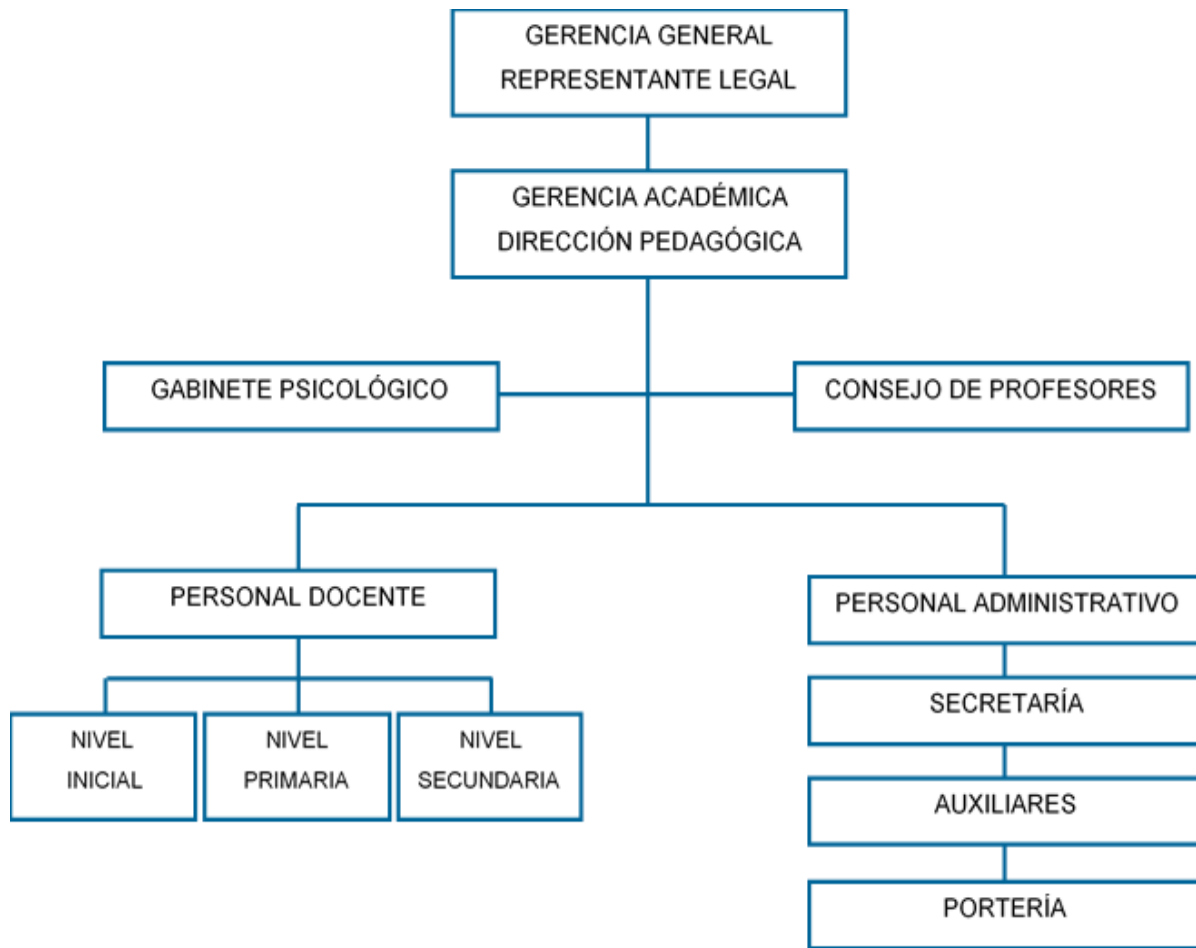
GERENCIA GENERAL
REPRESENTANTE LEGAL

GERENCIA ACADÉMICA
DIRECCIÓN PEDAGÓGICA

GABINETE PSICOLÓGICO

CONSEJO DE PROFESORES

PERSONAL DOCENTE

NIVEL
INICIAL

NIVEL
PRIMARIA

NIVEL
SECUNDARIA

PERSONAL ADMINISTRATIVO

SECRETARÍA

AUXILIARES

PORTERÍA